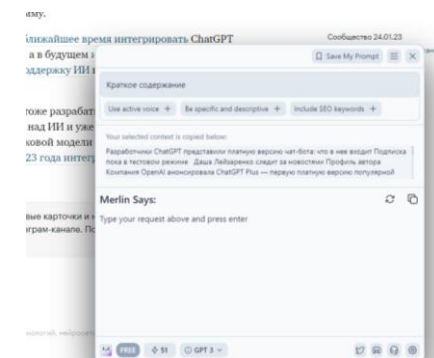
ниму.

лижайшее время интегрировать ChatGPT

а в будущем

ддержку ИИ

Сообщество 24.01.23

Save My Prompt

Краткое содержание

Use active voice + Be specific and descriptive + Include SEO keywords +

Your selected context is copied below:

Разработчики ChatGPT представили платную версию чат-бота: что в нее входит Подписка пока в тестовом режиме Даша Лейзаренко следит за новостями Профиль автора Компания OpenAI анонсировала ChatGPT Plus — первую платную версию популярной

оже разрабат

над ИИ и уже

ковой модели

23 года интегр

Merlin Says:

Type your request above and press enter

вые карточки и

грам-канале. По

нологий, нейросе

FREE 51 GPT 3